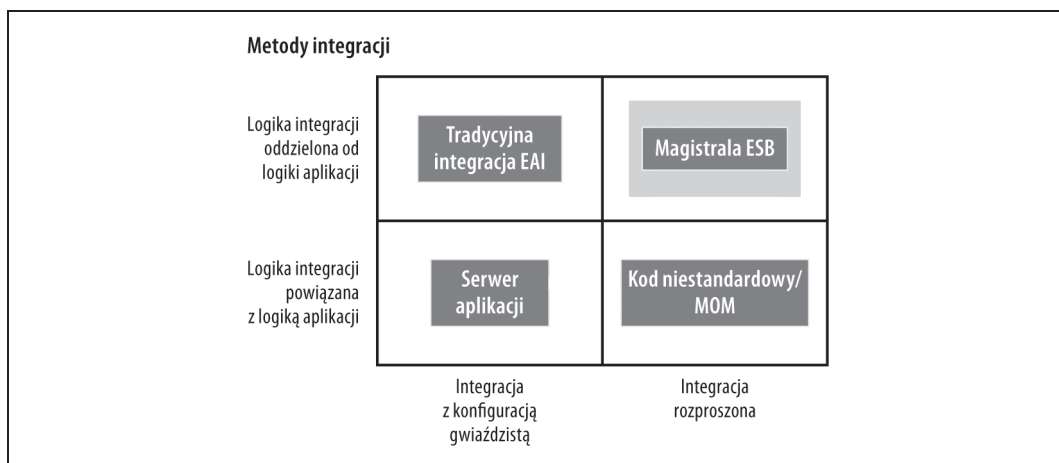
Metody integracji

Logika integracji oddzielona od logiki aplikacji

Tradycyjna integracja EAI

Magistrala ESB

Logika integracji powiązana z logiką aplikacji

Serwer aplikacji

Kod niestandardowy/ MOM

Integracja z konfiguracją gwiaździstą

Integracja rozproszona